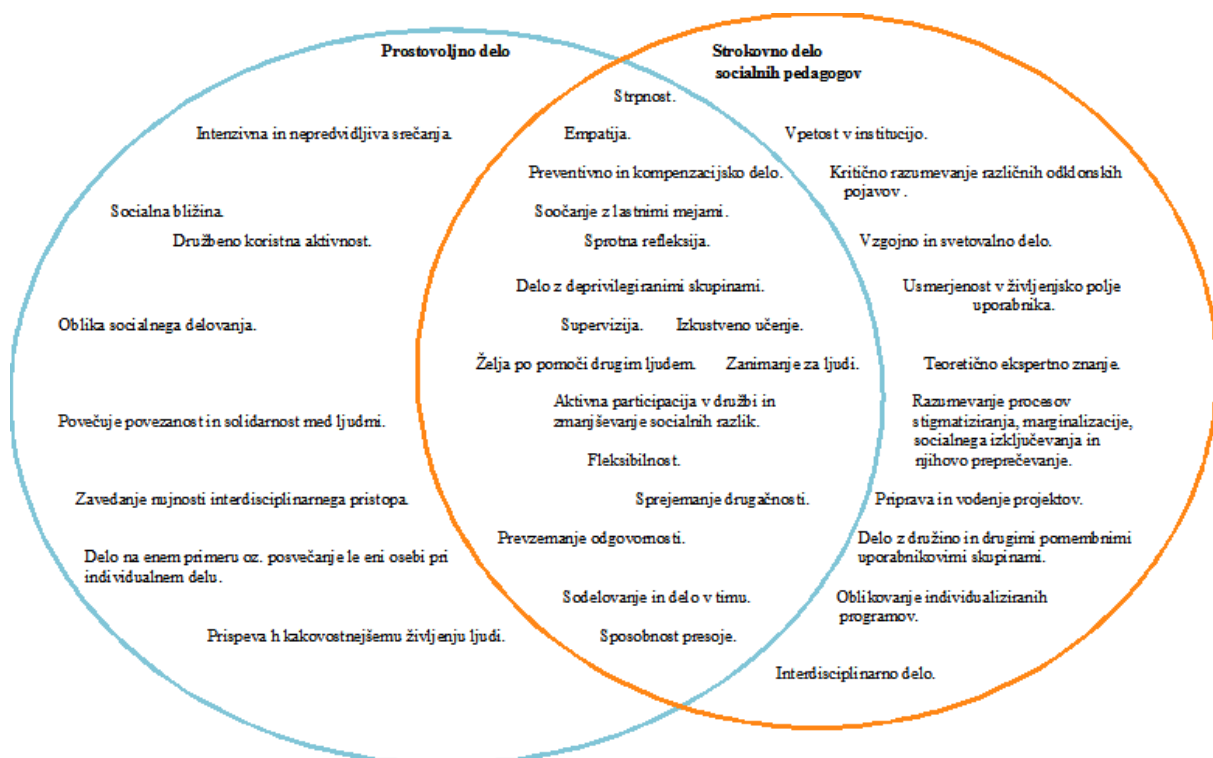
Prostovoljno delo

Strokovno delo socialnih pedagogov

Strpnost.

Intenzivna in nepredvidljiva srečanja.

Empatija.

Vpetost v institucijo.

Preventivno in kompenzacijsko delo.

Kritično razumevanje različnih odklonskih pojavov .

Socialna bližina.

Soočanje z lastnimi mejami.

Družbeno koristna aktivnost.

Sprotna refleksija.

Vzgojno in svetovalno delo.

Delo z deprivilegiranimi skupinami.

Usmerjenost v življenjsko polje uporabnika.

Oblika socialnega delovanja.

Supervizija.

Izkustveno učenje.

Želja po pomoči drugim ljudem.

Zanimanje za ljudi.

Teoretično ekspertno znanje.

Aktivna participacija v družbi in zmanjševanje socialnih razlik.

Razumevanje procesov stigmatiziranja, marginalizacije, socialnega izključevanja in njihovo preprečevanje.

Povečuje povezanost in solidarnost med ljudmi.

Fleksibilnost.

Zavedanje nujnosti interdisciplinarnega pristopa.

Sprejemanje drugačnosti.

Priprava in vodenje projektov.

Prevzemanje odgovornosti.

Delo z družino in drugimi pomembnimi uporabnikovimi skupinami.

Delo na enem primeru oz. posvečanje le eni osebi pri individualnem delu.

Sodelovanje in delo v timu.

Oblikovanje individualiziranih programov.

Prispeva h kakovostnejšemu življenju ljudi.

Sposobnost presoje.

Interdisciplinarno delo.